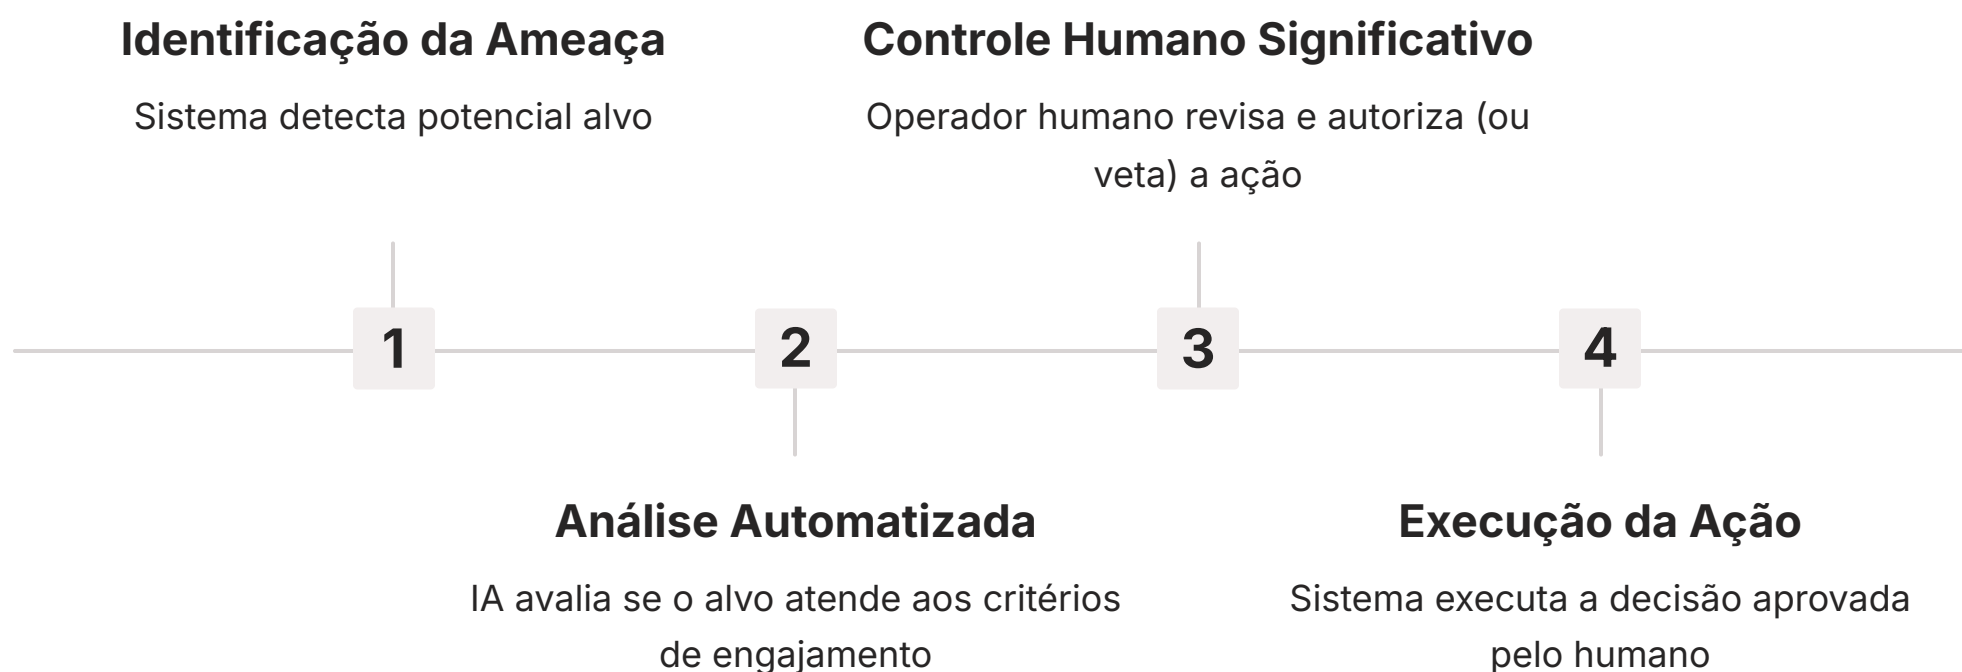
Identificação da Ameaça

Sistema detecta potencial alvo

1

Análise Automatizada

IA avalia se o alvo atende aos critérios de engajamento

2

Controle Humano Significativo

Operador humano revisa e autoriza (ou veta) a ação

3

Execução da Ação

Sistema executa a decisão aprovada pelo humano

4